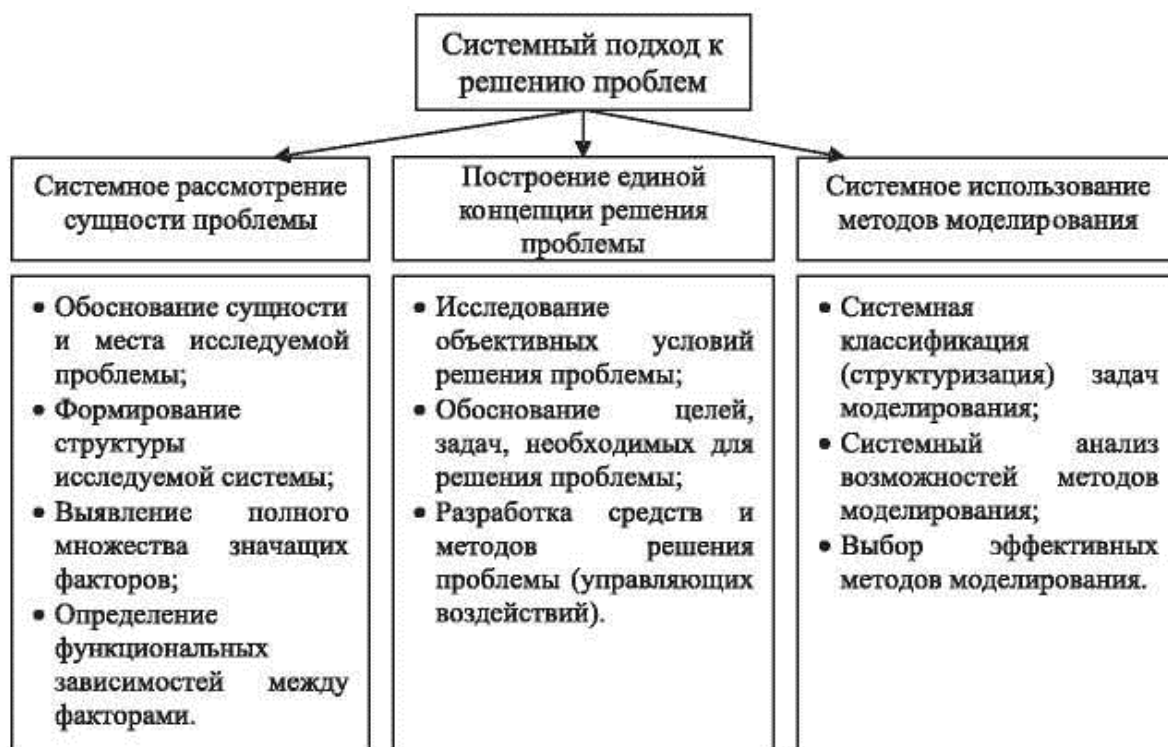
Системный подход к решению проблем

Системное рассмотрение сущности проблемы

• Обоснование сущности и места исследуемой проблемы;
• Формирование структуры исследуемой системы;
• Выявление полного множества значащих факторов;
• Определение функциональных зависимостей между факторами.

Построение единой концепции решения проблемы

• Исследование объективных условий решения проблемы;
• Обоснование целей, задач, необходимых для решения проблемы;
• Разработка средств и методов решения проблемы (управляющих воздействий).

Системное использование методов моделирования

• Системная классификация (структуризация) задач моделирования;
• Системный анализ возможностей методов моделирования;
• Выбор эффективных методов моделирования.